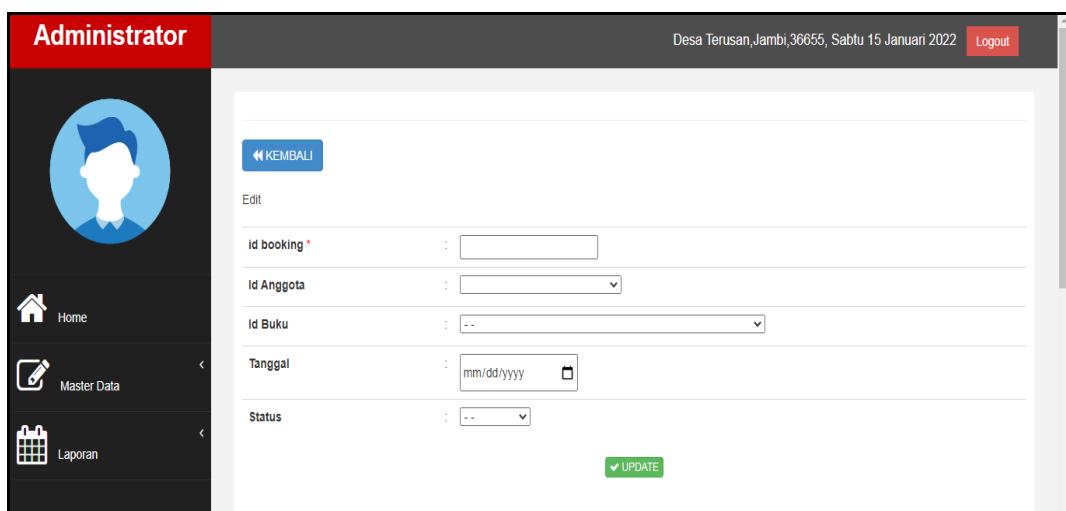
Administrator

Desa Terusan,Jambi,36655, Sabtu 15 Januari 2022 Logout

Home

Master Data

Laporan

KEMBALI

Edit

| id booking * | : | |
|---|---|---|
| Id Anggota | : | |
| Id Buku | : | -- |
| Tanggal | : | mm/dd/yyyy |
| Status | : | -- |

UPDATE